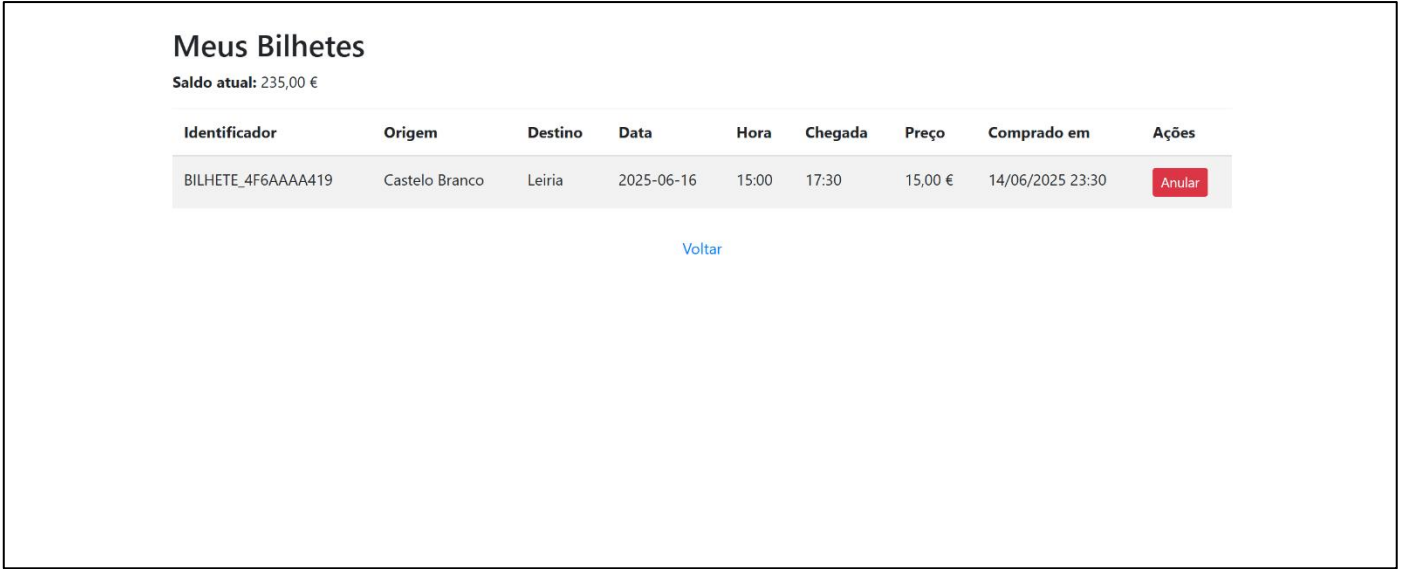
Meus Bilhetes

**Saldo atual:** 235,00 €

| Identificador | Origem | Destino | Data | Hora | Chegada | Preço | Comprado em | Ações |
|---|---|---|---|---|---|---|---|---|
| BILHETE_4F6AAAA419 | Castelo Branco | Leiria | 2025-06-16 | 15:00 | 17:30 | 15,00 € | 14/06/2025 23:30 | Anular |

Voltar